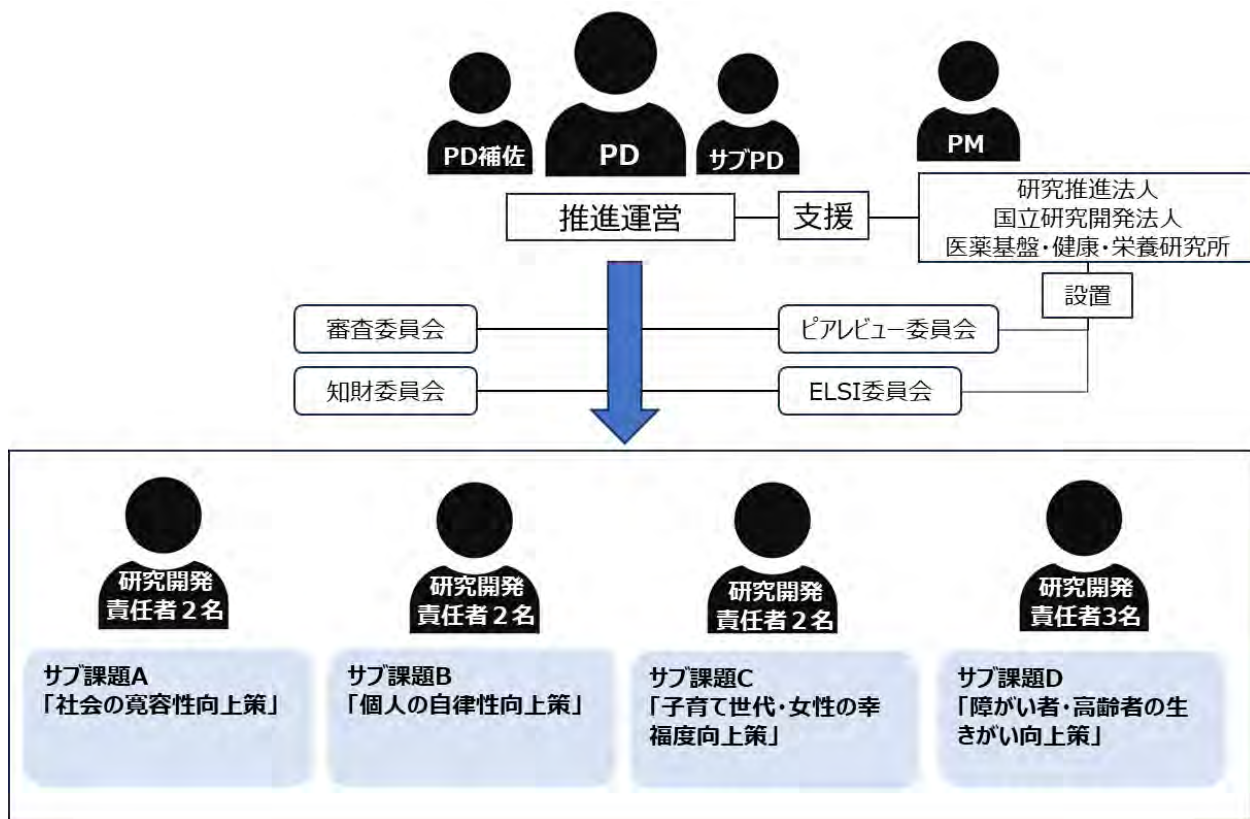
PD補佐
PD
サブPD
PM
推進運営
支援
研究推進法人
国立研究開発法人
医薬基盤・健康・栄養研究所
設置
審査委員会
ピアレビュー委員会
知財委員会
ELSI委員会

研究開発
責任者２名
サブ課題A
「社会の寛容性向上策」

研究開発
責任者２名
サブ課題B
「個人の自律性向上策」

研究開発
責任者２名
サブ課題C
「子育て世代・女性の幸福度向上策」

研究開発
責任者3名
サブ課題D
「障がい者・高齢者の生きがい向上策」